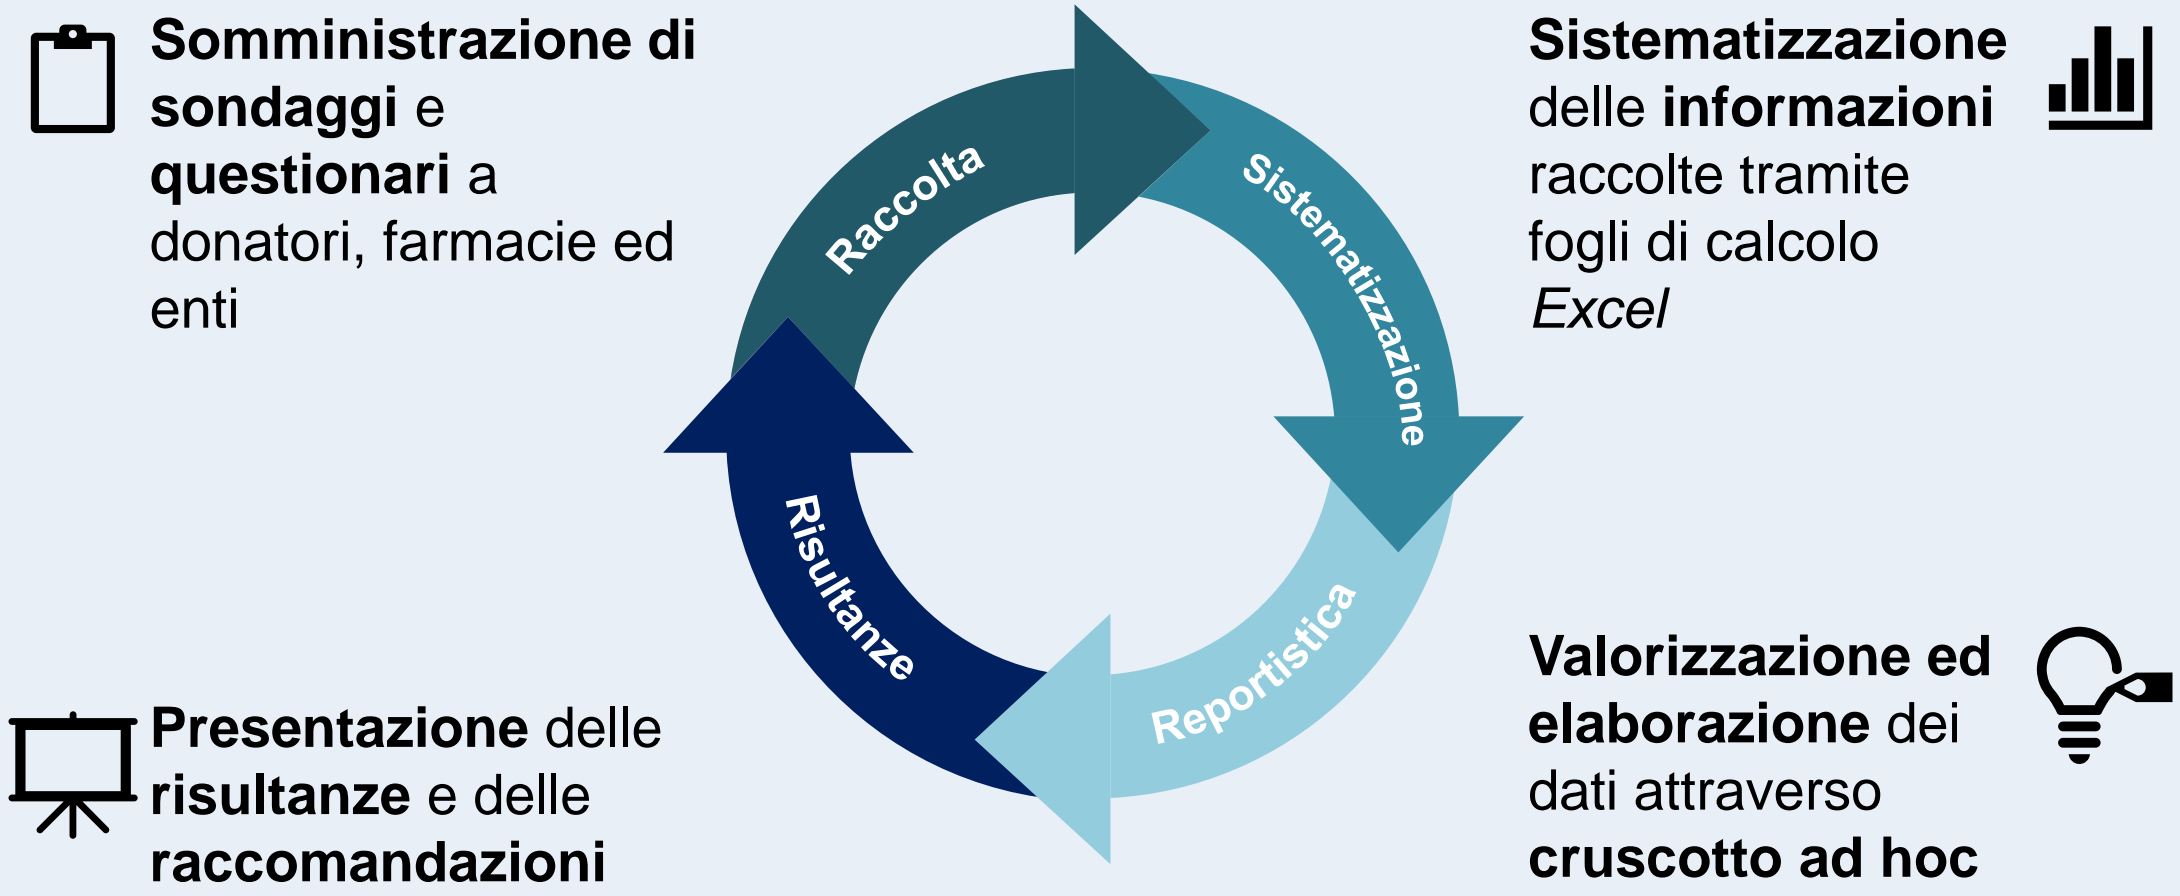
Somministrazione di sondaggi e questionari a donatori, farmacie ed enti

Raccolta

Sistematizzazione

Sistematizzazione delle informazioni raccolte tramite fogli di calcolo Excel

Risultanze

Reportistica

Presentazione delle risultanze e delle raccomandazioni

Valorizzazione ed elaborazione dei dati attraverso cruscotto ad hoc